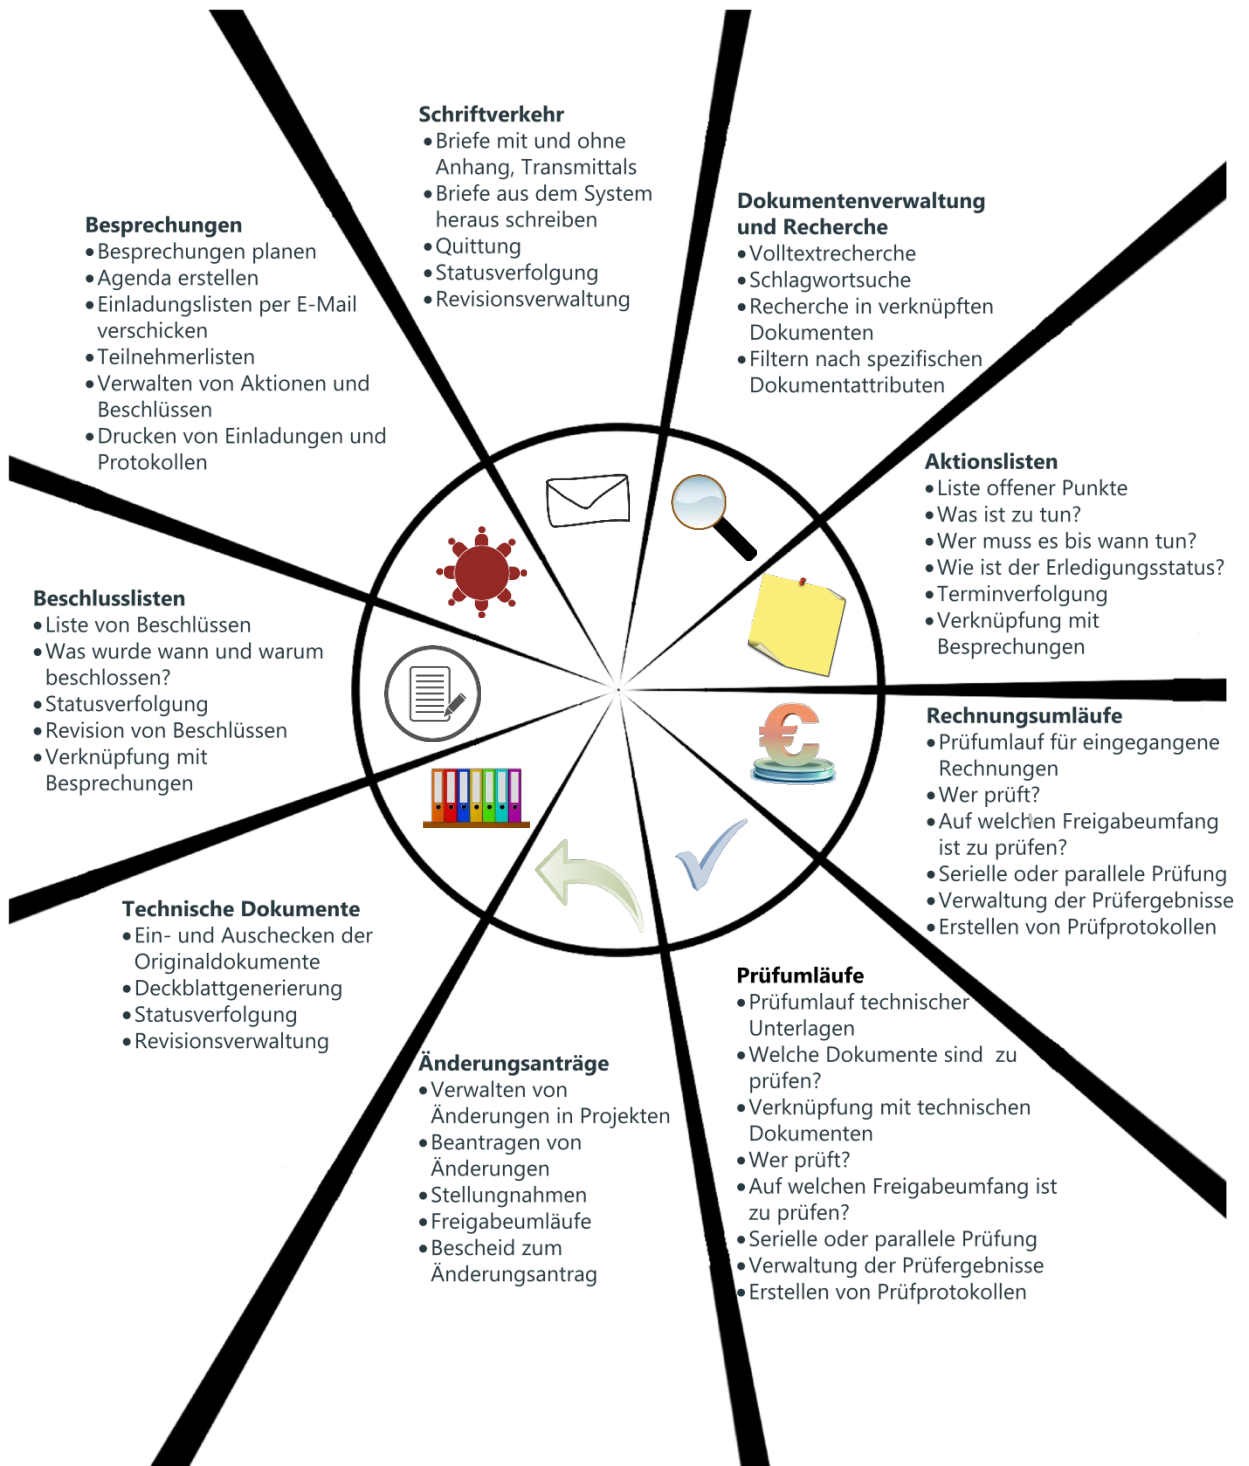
**Schriftverkehr**
- Briefe mit und ohne Anhang, Transmittals
- Briefe aus dem System heraus schreiben
- Quittung
- Statusverfolgung
- Revisionsverwaltung

**Dokumentenverwaltung und Recherche**
- Volltextrecherche
- Schlagwortsuche
- Recherche in verknüpften Dokumenten
- Filtern nach spezifischen Dokumentattributen

**Besprechungen**
- Besprechungen planen
- Agenda erstellen
- Einladungslisten per E-Mail verschicken
- Teilnehmerlisten
- Verwalten von Aktionen und Beschlüssen
- Drucken von Einladungen und Protokollen

**Aktionslisten**
- Liste offener Punkte
- Was ist zu tun?
- Wer muss es bis wann tun?
- Wie ist der Erledigungsstatus?
- Terminverfolgung
- Verknüpfung mit Besprechungen

**Beschlusslisten**
- Liste von Beschlüssen
- Was wurde wann und warum beschlossen?
- Statusverfolgung
- Revision von Beschlüssen
- Verknüpfung mit Besprechungen

**Rechnungsumläufe**
- Prüfumlauf für eingegangene Rechnungen
- Wer prüft?
- Auf welchen Freigabeumfang ist zu prüfen?
- Serielle oder parallele Prüfung
- Verwaltung der Prüfergebnisse
- Erstellen von Prüfprotokollen

**Technische Dokumente**
- Ein- und Auschecken der Originaldokumente
- Deckblattgenerierung
- Statusverfolgung
- Revisionsverwaltung

**Prüfumläufe**
- Prüfumlauf technischer Unterlagen
- Welche Dokumente sind zu prüfen?
- Verknüpfung mit technischen Dokumenten
- Wer prüft?
- Auf welchen Freigabeumfang ist zu prüfen?
- Serielle oder parallele Prüfung
- Verwaltung der Prüfergebnisse
- Erstellen von Prüfprotokollen

**Änderungsanträge**
- Verwalten von Änderungen in Projekten
- Beantragen von Änderungen
- Stellungnahmen
- Freigabeumläufe
- Bescheid zum Änderungsantrag